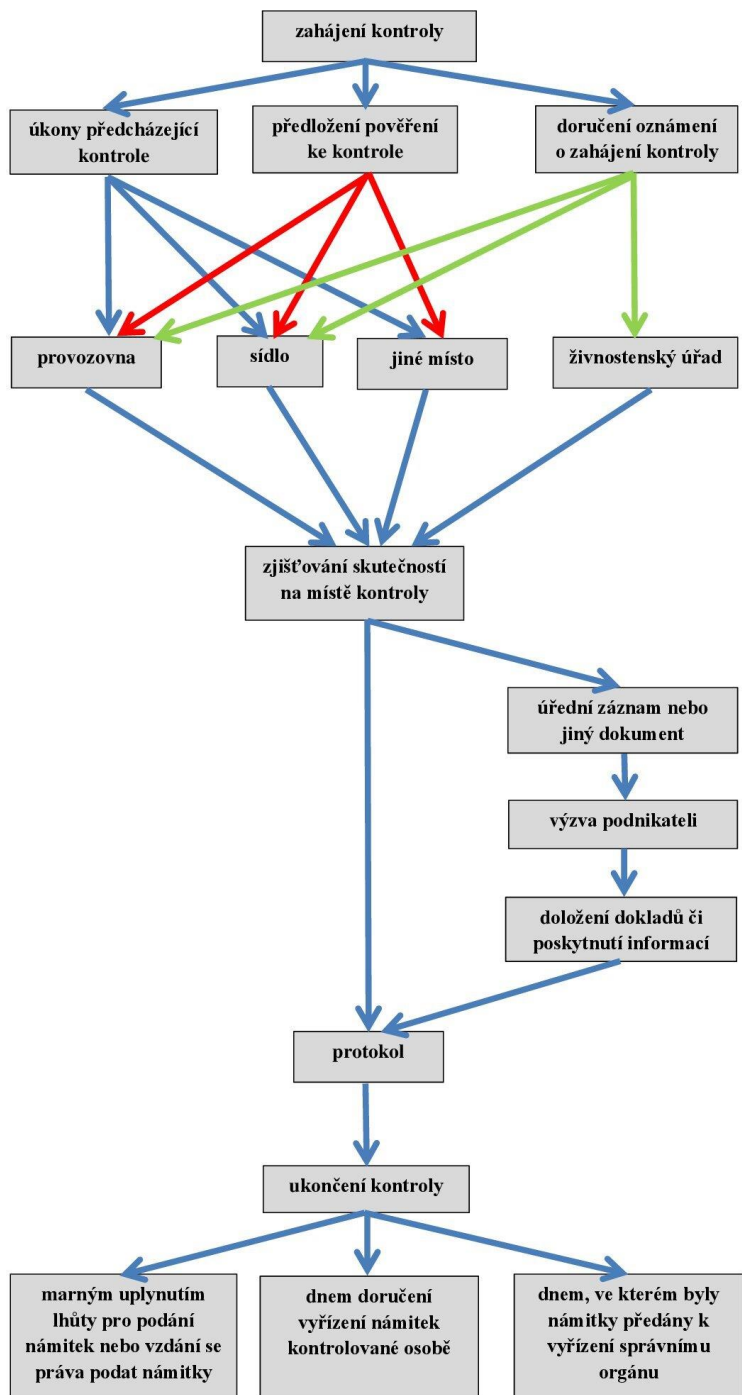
zahájení kontroly

úkony předcházející kontrole

předložení pověření ke kontrole

doručení oznámení o zahájení kontroly

provozovna

sídlo

jiné místo

živnostenský úřad

zjišťování skutečností na místě kontroly

úřední záznam nebo jiný dokument

výzva podnikateli

doložení dokladů či poskytnutí informací

protokol

ukončení kontroly

marným uplynutím lhůty pro podání námitek nebo vzdání se práva podat námitky

dnem doručení vyřízení námitek kontrolované osobě

dnem, ve kterém byly námitky předány k vyřízení správnímu orgánu